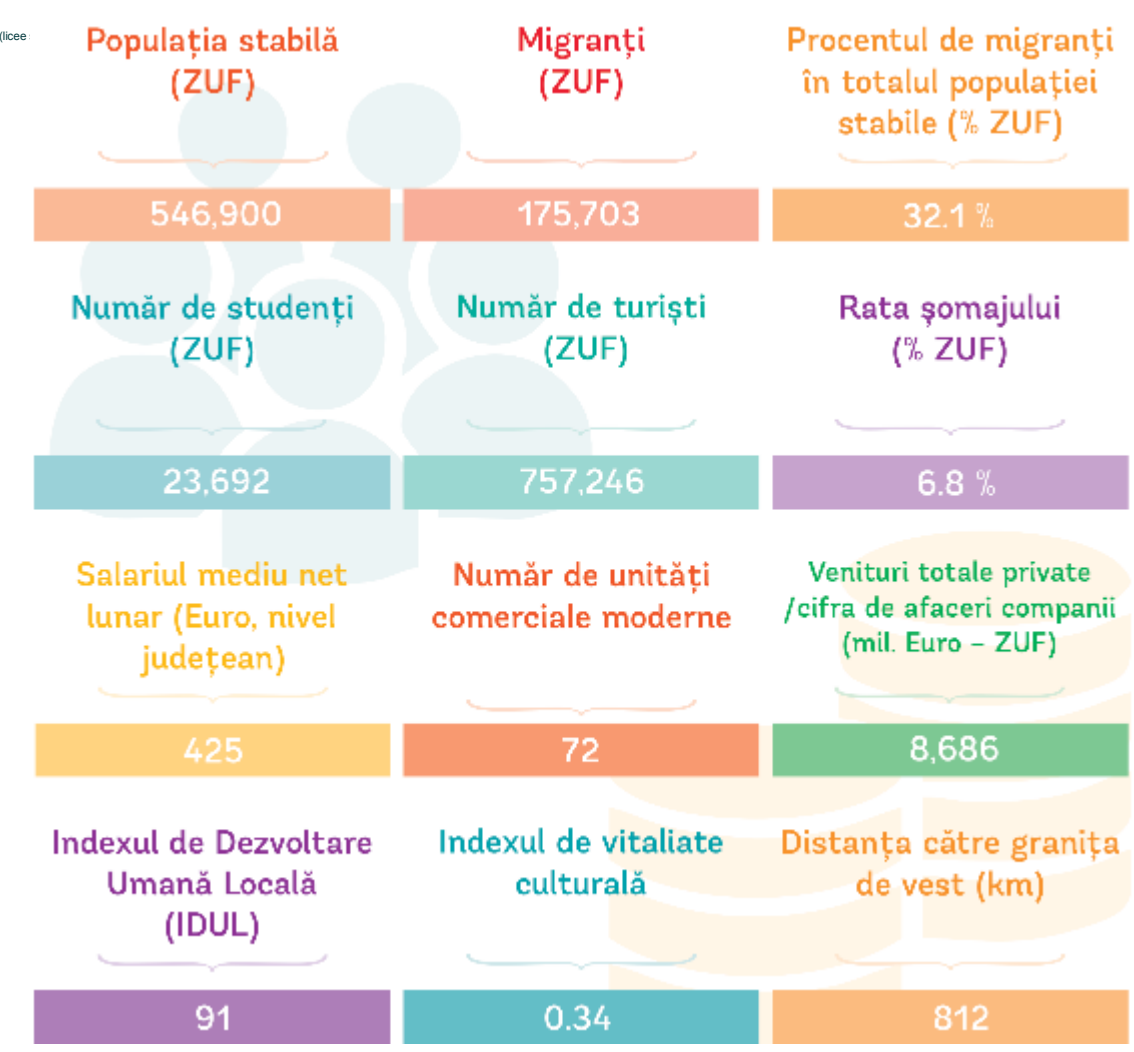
(licee

Populația stabilă (ZUF)

546,900

Migranți (ZUF)

175,703

Procentul de migranți în totalul populației stabile (% ZUF)

32.1 %

Număr de studenți (ZUF)

23,692

Număr de turiști (ZUF)

757,246

Rata șomajului (% ZUF)

6.8 %

Salariul mediu net lunar (Euro, nivel județean)

425

Număr de unități comerciale moderne

72

Venituri totale private /cifra de afaceri companii (mil. Euro – ZUF)

8,686

Indexul de Dezvoltare Umană Locală (IDUL)

91

Indexul de vitaliate culturală

0.34

Distanța către granița de vest (km)

812